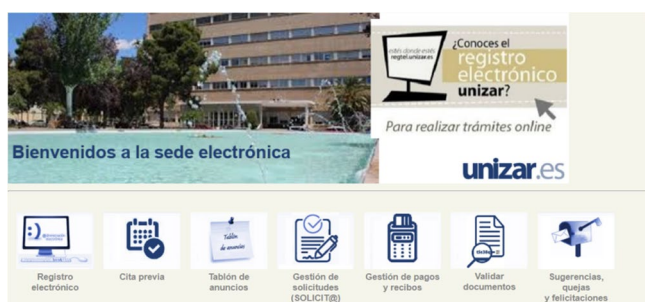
Bienvenidos a la sede electrónica

estés donde estés
regtel.unizar.es

¿Conoces el registro electrónico unizar?

Para realizar trámites online

unizar.es

Tablón de anuncios

Registro electrónico

Cita previa

Tablón de anuncios

Gestión de solicitudes (SOLICIT@)

Gestión de pagos y recibos

Validar documentos

Sugerencias, quejas y felicitaciones